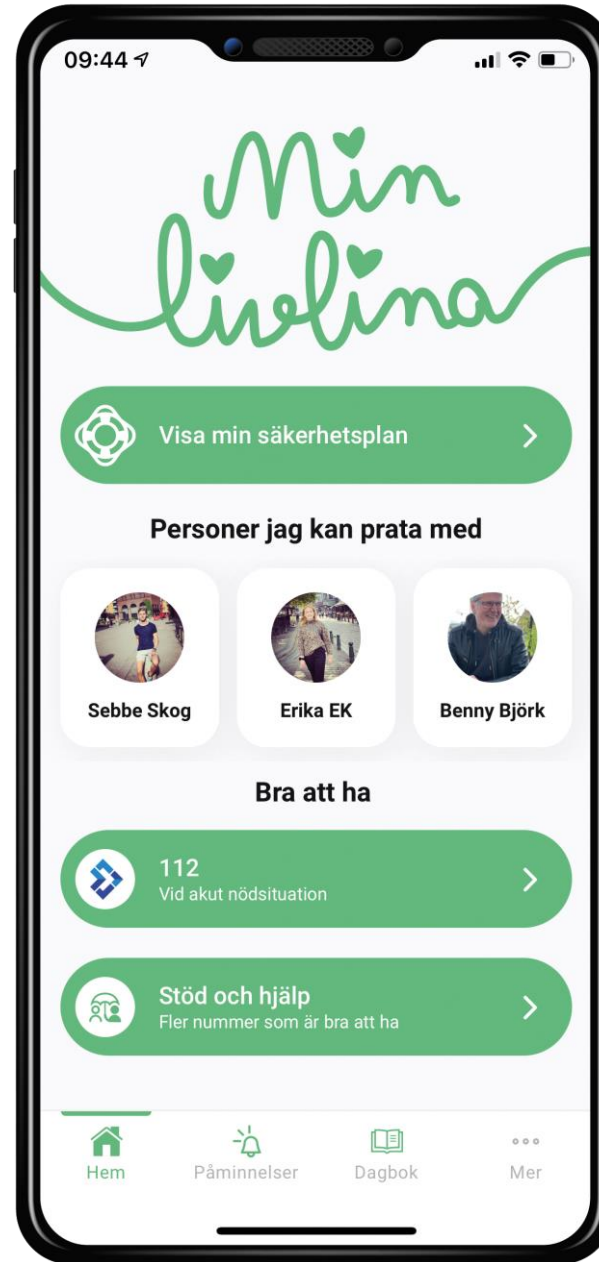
09:44

Min livlina

Visa min säkerhetsplan

Personer jag kan prata med

Sebbe Skog

Erika EK

Benny Björk

Bra att ha

112
Vid akut nödsituation

Stöd och hjälp
Fler nummer som är bra att ha

Hem

Påminnelser

Dagbok

Mer